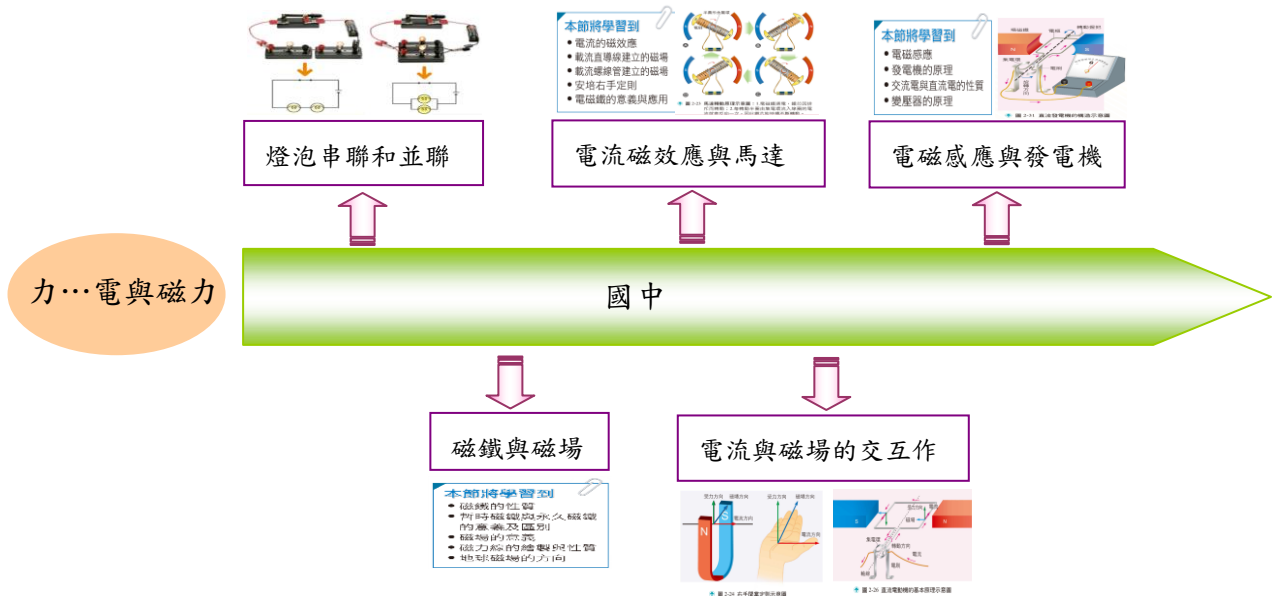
本節將學習到
• 電流的磁效應
• 載流直導線建立的磁場
• 載流螺線管建立的磁場
• 安培右手定則
• 電磁鐵的意義與應用

本節將學習到
• 電磁感應
• 發電機的原理
• 交流電與直流電的性質
• 變壓器的原理

燈泡串聯和並聯

電流磁效應與馬達

電磁感應與發電機

力…電與磁力

國中

磁鐵與磁場

電流與磁場的交互作

本節將學習到
• 磁鐵的性質
• 暫時磁鐵與永久磁鐵的意義及區別
• 磁場的意義
• 磁力線的繪製與性質
• 地球磁場的方向